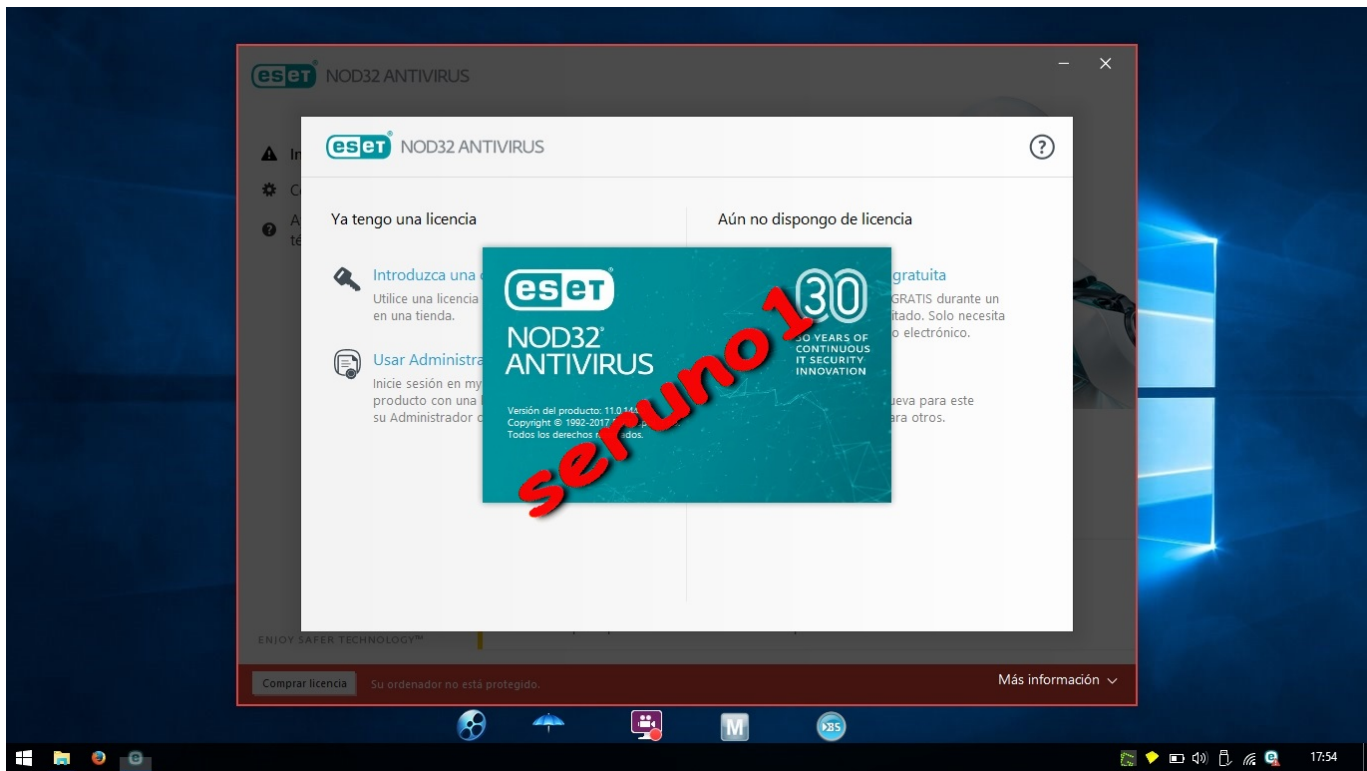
eset NOD32 ANTIVIRUS

In
C
A té

eset NOD32 ANTIVIRUS

?

Ya tengo una licencia

Introduzca una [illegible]
Utilice una licencia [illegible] en una tienda.

Usar Administra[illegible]
Inicie sesión en my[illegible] producto con una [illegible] su Administrador d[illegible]

Aún no dispongo de licencia

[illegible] gratuita
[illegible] GRATIS durante un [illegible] itado. Solo necesita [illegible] o electrónico.

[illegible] ueva para este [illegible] ara otros.

eset
NOD32
ANTIVIRUS

30
30 YEARS OF CONTINUOUS IT SECURITY INNOVATION

Versión del producto: 11.0.1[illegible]
Copyright © 1992-2017 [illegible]
Todos los derechos r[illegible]ados.

seruno1

ENJOY SAFER TECHNOLOGY™

Comprar licencia
Su ordenador no está protegido.
Más información

M

17:54